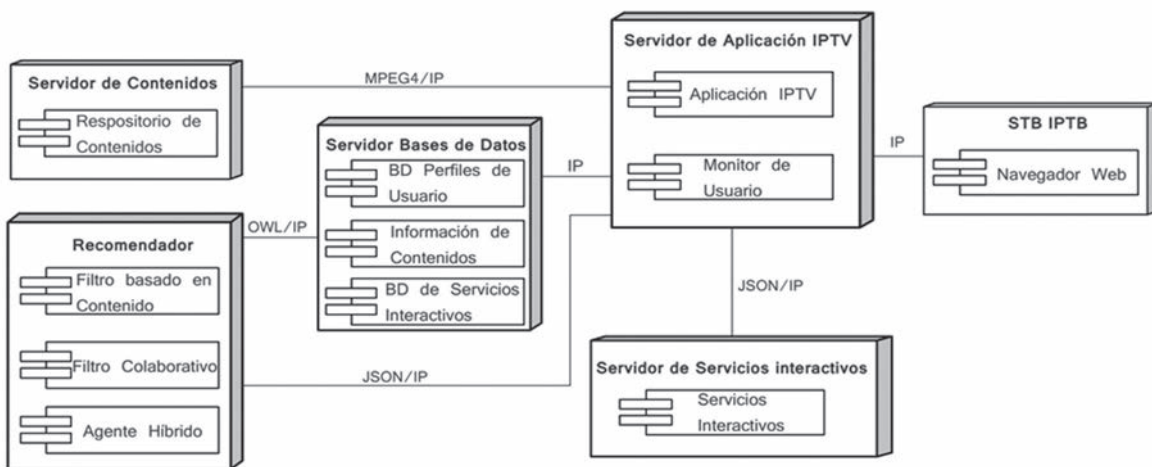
Servidor de Contenidos
Respositorio de Contenidos

MPEG4/IP

Servidor de Aplicación IPTV
Aplicación IPTV
Monitor de Usuario

IP

STB IPTB
Navegador Web

Servidor Bases de Datos
BD Perfiles de Usuario
Información de Contenidos
BD de Servicios Interactivos

IP

OWL/IP

Recomendador
Filtro basado en Contenido
Filtro Colaborativo
Agente Híbrido

JSON/IP

JSON/IP

Servidor de Servicios interactivos
Servicios Interactivos